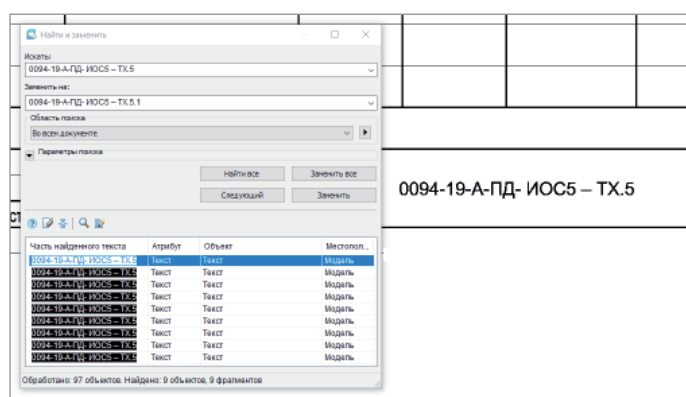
Найти и заменить

Искать:
0094-19-А-ПД- ИОС5 – ТХ.5

Заменить на:
0094-19-А-ПД- ИОС5 – ТХ.5.1

Область поиска
Во всем документе

Параметры поиска

Найти все
Заменить все
Следующий
Заменить

0094-19-А-ПД- ИОС5 – ТХ.5

СТ

| Часть найденного текста | Атрибут | Объект | Местопол... |
|---|---|---|---|
| 0094-19-А-ПД- ИОС5 – ТХ.5 | Текст | Текст | Модель |
| 0094-19-А-ПД- ИОС5 – ТХ.5 | Текст | Текст | Модель |
| 0094-19-А-ПД- ИОС5 – ТХ.5 | Текст | Текст | Модель |
| 0094-19-А-ПД- ИОС5 – ТХ.5 | Текст | Текст | Модель |
| 0094-19-А-ПД- ИОС5 – ТХ.5 | Текст | Текст | Модель |
| 0094-19-А-ПД- ИОС5 – ТХ.5 | Текст | Текст | Модель |
| 0094-19-А-ПД- ИОС5 – ТХ.5 | Текст | Текст | Модель |
| 0094-19-А-ПД- ИОС5 – ТХ.5 | Текст | Текст | Модель |
| 0094-19-А-ПД- ИОС5 – ТХ.5 | Текст | Текст | Модель |

Обработано: 97 объектов. Найдено: 9 объектов, 9 фрагментов